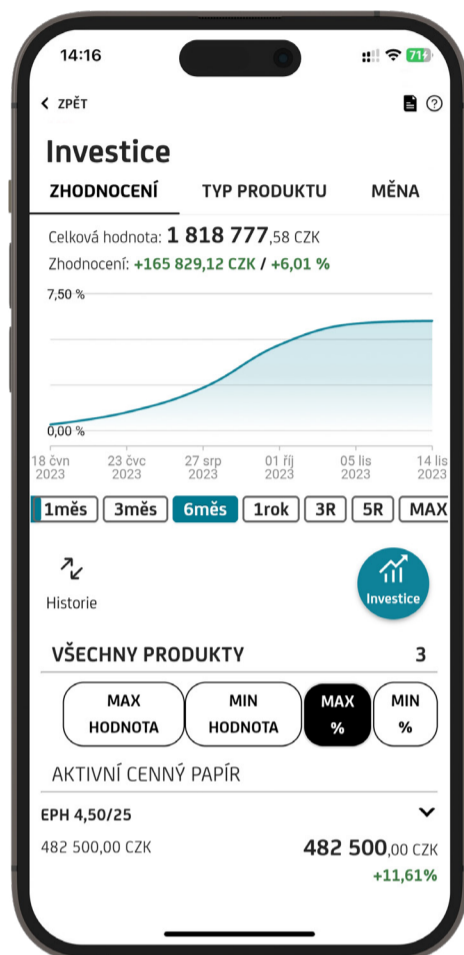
14:16

71

ZPĚT

Investice

ZHODNOCENÍ TYP PRODUKTU MĚNA

Celková hodnota: 1 818 777,58 CZK

Zhodnocení: +165 829,12 CZK / +6,01 %

7,50 %

0,00 %

18 čvn 2023 23 čvc 2023 27 srp 2023 01 říj 2023 05 lis 2023 14 lis 2023

1měs 3měs 6měs 1rok 3R 5R MAX

Historie

Investice

VŠECHNY PRODUKTY 3

MAX HODNOTA

MIN HODNOTA

MAX %

MIN %

AKTIVNÍ CENNÝ PAPÍR

EPH 4,50/25

482 500,00 CZK

482 500,00 CZK

+11,61%